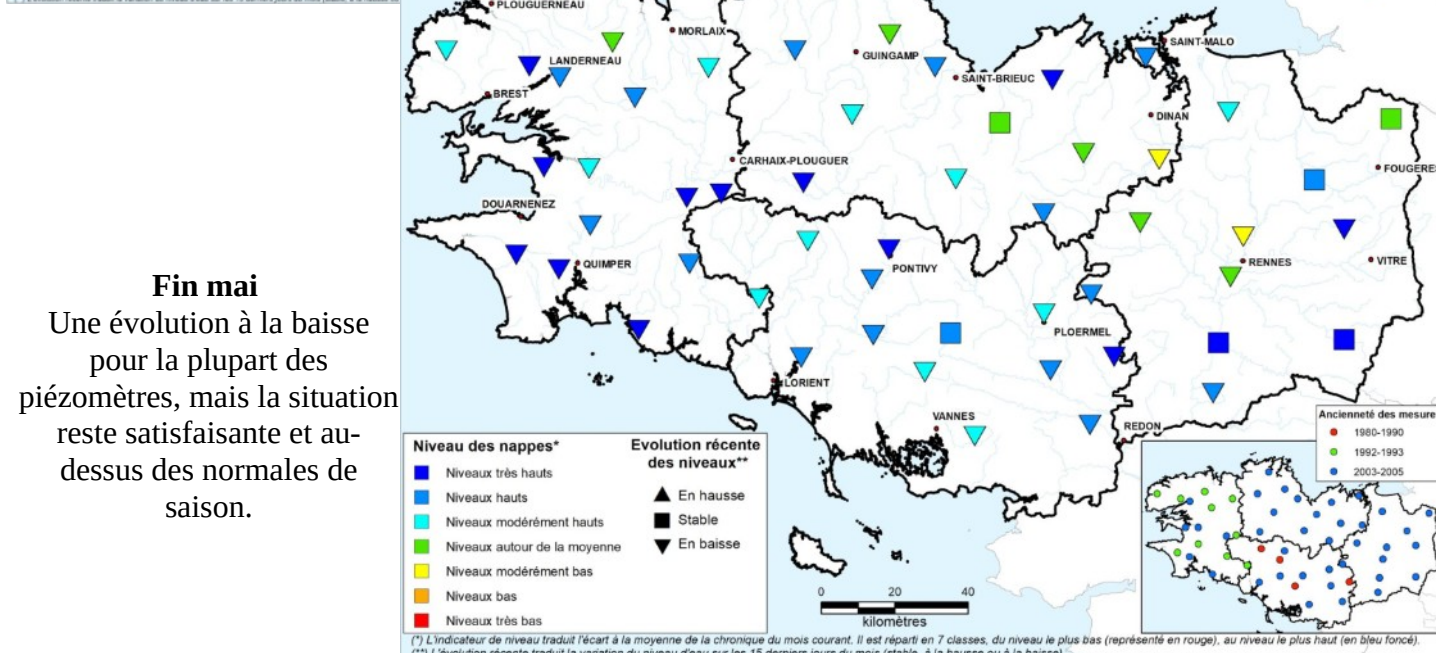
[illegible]

Fin mai
Une évolution à la baisse pour la plupart des piézomètres, mais la situation reste satisfaisante et au-dessus des normales de saison.

PLOUGUERNEAU
MORLAIX
LANDERNEAU
GUINGAMP
SAINT-MALO
SAINT-BRIEUC
BREST
DINAN
CARHAIX-PLOUGUER
FOUGERES
DOUARNENEZ
QUIMPER
RENNES
VITRE
PONTIVY
PLOERMEL
LORIENT
VANNES
REDON

Niveau des nappes*
Niveaux très hauts
Niveaux hauts
Niveaux modérément hauts
Niveaux autour de la moyenne
Niveaux modérément bas
Niveaux bas
Niveaux très bas

Evolution récente des niveaux**
En hausse
Stable
En baisse

0 20 40
kilomètres

Ancienneté des mesure
1980-1990
1992-1993
2003-2005

(*) L'indicateur de niveau traduit l'écart à la moyenne de la chronique du mois courant. Il est réparti en 7 classes, du niveau le plus bas (représenté en rouge), au niveau le plus haut (en bleu foncé).
(**) L'évolution récente traduit la variation du niveau d'eau sur les 15 derniers jours du mois (stable, à la hausse ou à la baisse).